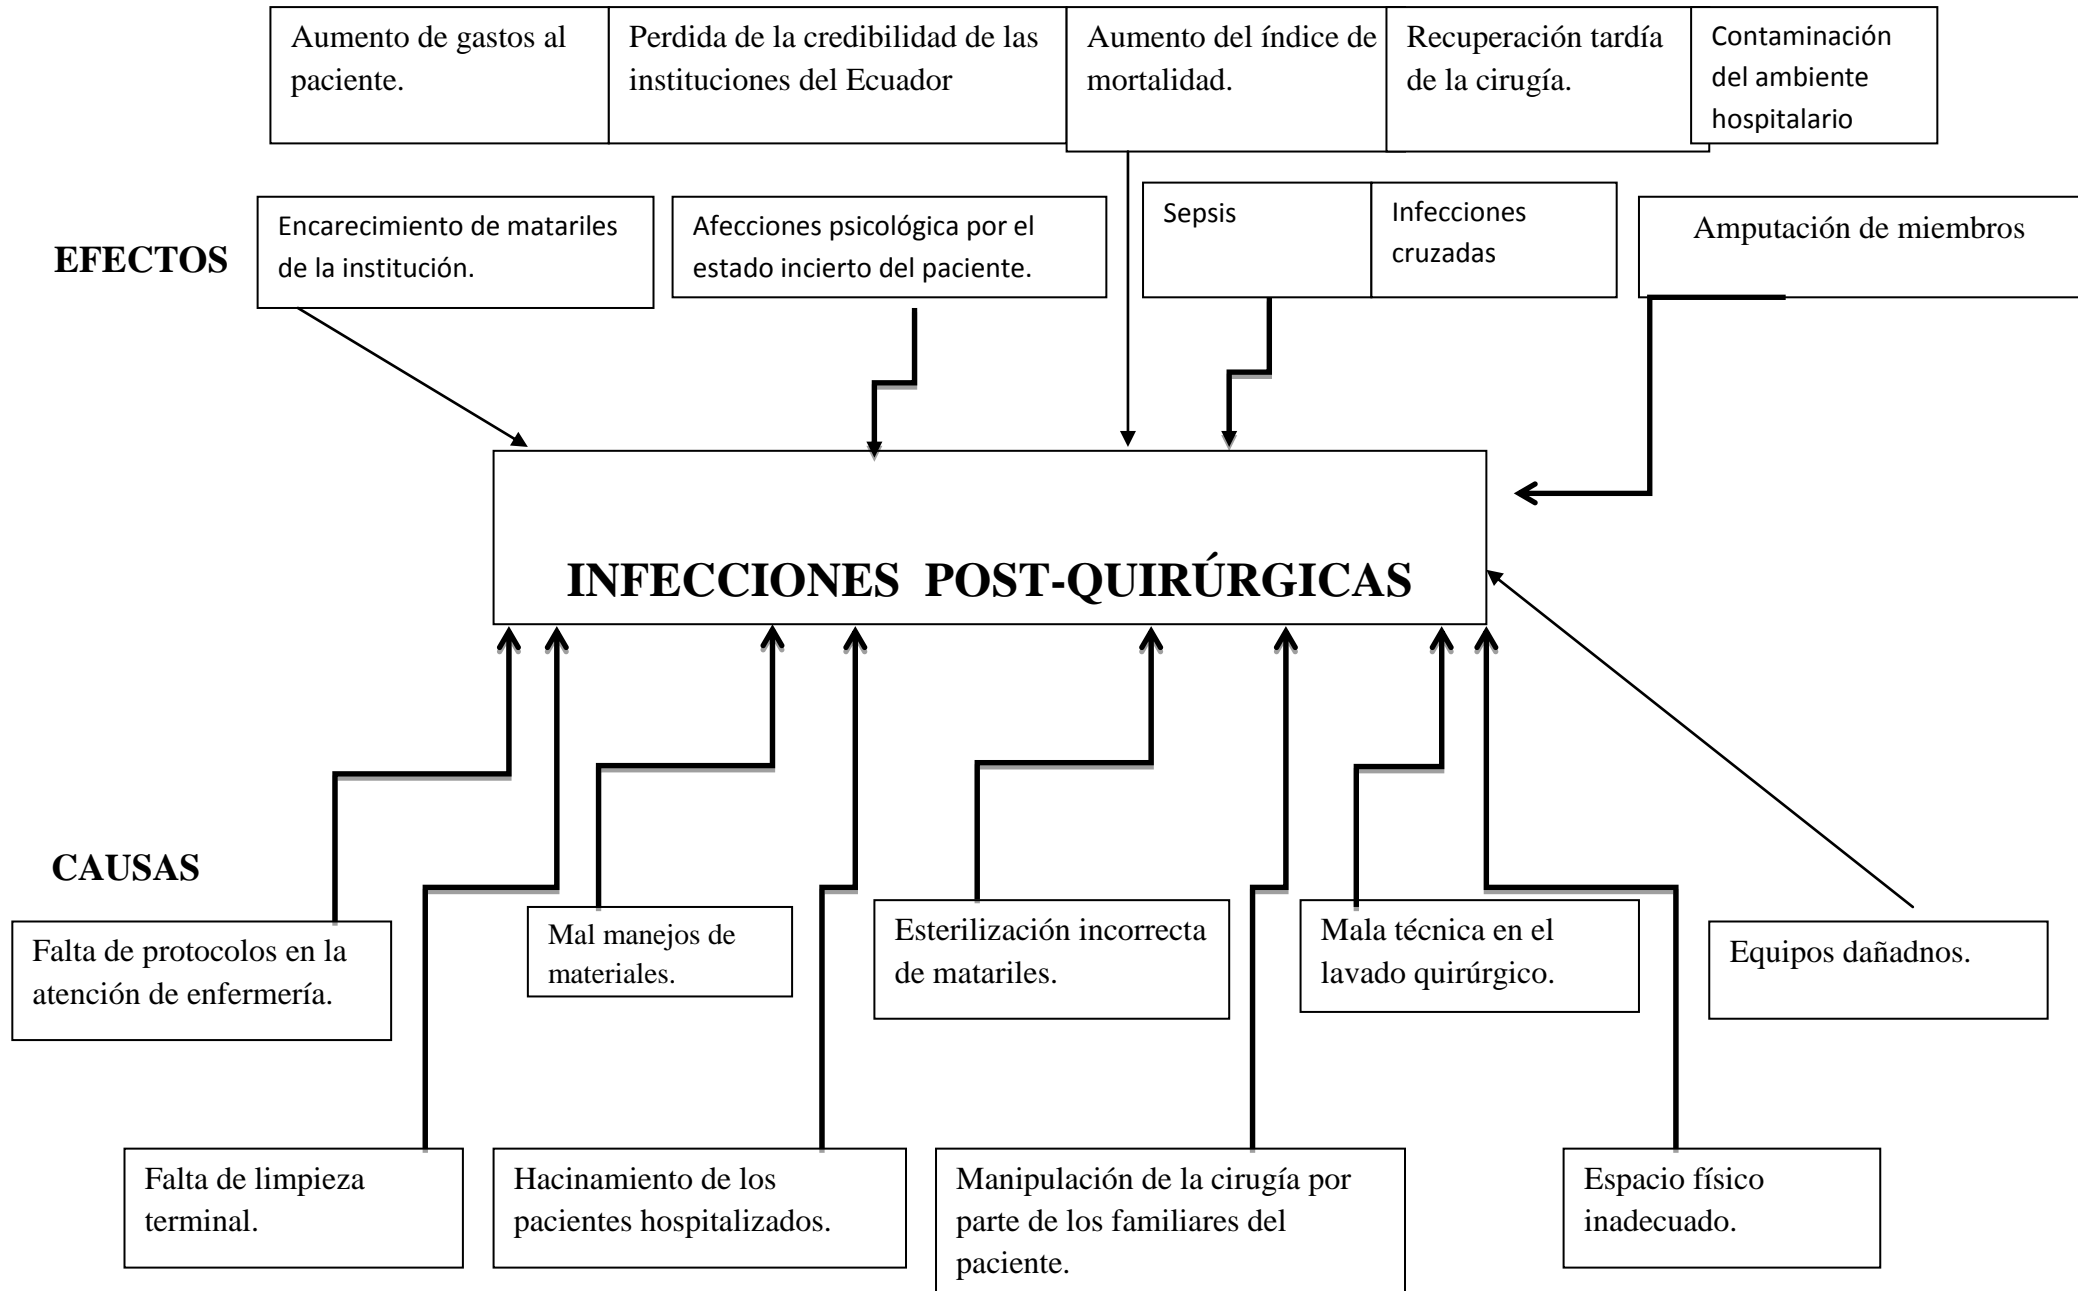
Aumento de gastos al paciente.

Perdida de la credibilidad de las instituciones del Ecuador

Aumento del índice de mortalidad.

Recuperación tardía de la cirugía.

Contaminación del ambiente hospitalario

EFECTOS

Encarecimiento de matariles de la institución.

Afecciones psicológica por el estado incierto del paciente.

Sepsis

Infecciones cruzadas

Amputación de miembros

INFECCIONES POST-QUIRÚRGICAS

CAUSAS

Falta de protocolos en la atención de enfermería.

Mal manejos de materiales.

Esterilización incorrecta de matariles.

Mala técnica en el lavado quirúrgico.

Equipos dañadnos.

Falta de limpieza terminal.

Hacinamiento de los pacientes hospitalizados.

Manipulación de la cirugía por parte de los familiares del paciente.

Espacio físico inadecuado.